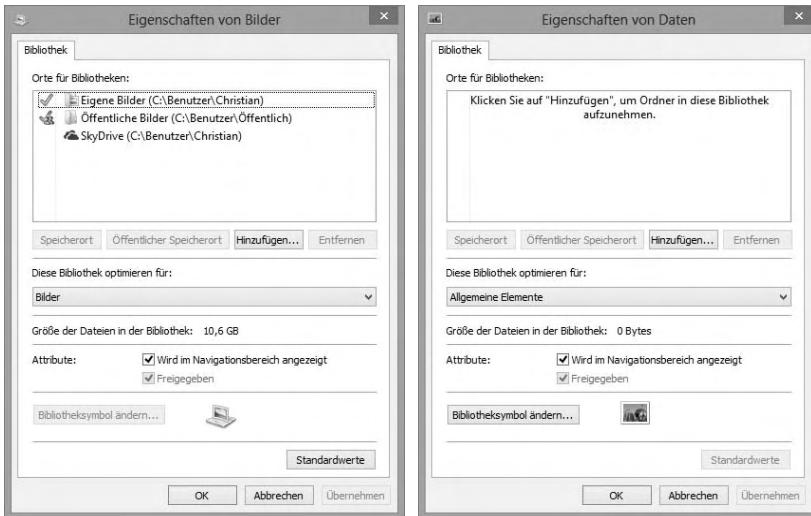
Eigenschaften von Bilder

Bibliothek

Orte für Bibliotheken:

Eigene Bilder (C:\Benutzer\Christian)
Öffentliche Bilder (C:\Benutzer\Öffentlich)
SkyDrive (C:\Benutzer\Christian)

Speicherort | Öffentlicher Speicherort | Hinzufügen... | Entfernen

Diese Bibliothek optimieren für:

Bilder

Größe der Dateien in der Bibliothek: 10,6 GB

Attribute: Wird im Navigationsbereich angezeigt
Freigegeben

Bibliotheksymbol ändern...

Standardwerte

OK | Abbrechen | Übernehmen

Eigenschaften von Daten

Bibliothek

Orte für Bibliotheken:

Klicken Sie auf "Hinzufügen", um Ordner in diese Bibliothek aufzunehmen.

Speicherort | Öffentlicher Speicherort | Hinzufügen... | Entfernen

Diese Bibliothek optimieren für:

Allgemeine Elemente

Größe der Dateien in der Bibliothek: 0 Bytes

Attribute: Wird im Navigationsbereich angezeigt
Freigegeben

Bibliotheksymbol ändern...

Standardwerte

OK | Abbrechen | Übernehmen